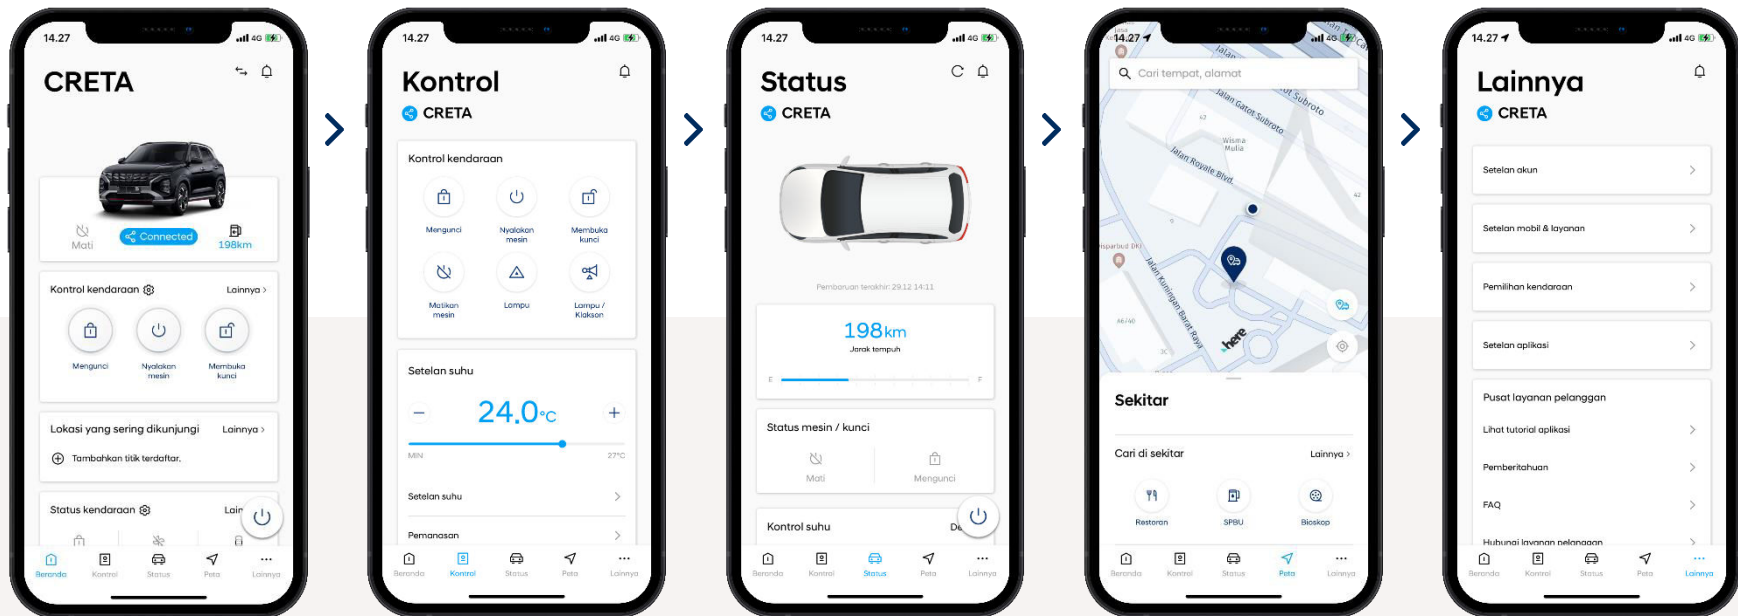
14.27 4G

CRETA

Mati
Connected
198km

Kontrol kendaraan
Lainnya >

Mengunci
Nyalakan mesin
Membuka kunci

Lokasi yang sering dikunjungi
Lainnya >

Tambahkan titik terdaftar.

Status kendaraan
Lain

Beranda
Kontrol
Status
Peta
Lainnya

14.27 4G

Kontrol
CRETA

Kontrol kendaraan

Mengunci
Nyalakan mesin
Membuka kunci
Matikan mesin
Lampu
Lampu / Klakson

Setelan suhu

24.0°C

MIN
27°C

Setelan suhu >
Pemanasan >

Beranda
Kontrol
Status
Peta
Lainnya

14.27 4G

Status
CRETA

Pembaruan terakhir: 29.12 14:11

198km
Jarak tempuh

E
F

Status mesin / kunci

Mati
Mengunci

Kontrol suhu
De

Beranda
Kontrol
Status
Peta
Lainnya

14.27 4G

Cari tempat, alamat

Jalan Gatot Subroto
Wisma Mulia
Jalan Royale Blvd
Jalan Kuningan Barat Raya
here

Sekitar

Cari di sekitar
Lainnya >

Restoran
SPBU
Bioskop

Beranda
Kontrol
Status
Peta
Lainnya

14.27 4G

Lainnya
CRETA

Setelan akun >
Setelan mobil & layanan >
Pemilihan kendaraan >
Setelan aplikasi >

Pusat layanan pelanggan
Lihat tutorial aplikasi >
Pemberitahuan >
FAQ >
Hubungi layanan pelanggan >

Beranda
Kontrol
Status
Peta
Lainnya